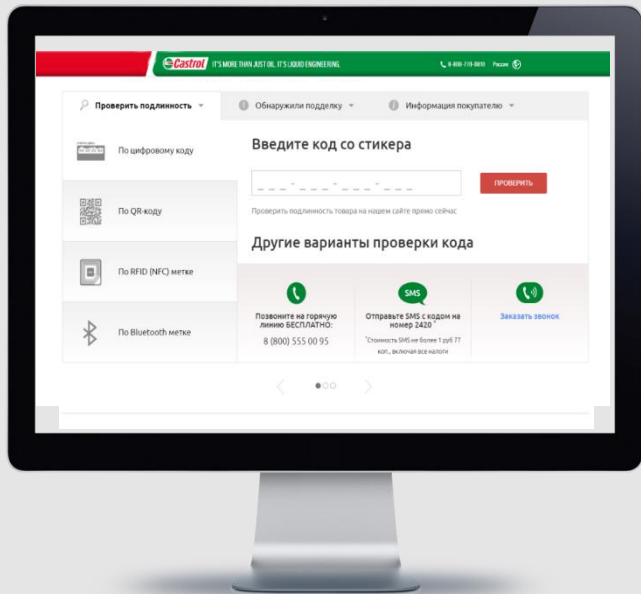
Castrol IT'S MORE THAN JUST OIL. IT'S LIQUID ENGINEERING.

8-800-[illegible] Россия

Проверить подлинность

Обнаружили подделку

Информация покупателю

По цифровому коду

По QR-коду

По RFID (NFC) метке

По Bluetooth метке

Введите код со стикера

_ _ _ - _ _ _ - _ _ _ - _ _ _

ПРОВЕРИТЬ

Проверить подлинность товара на нашем сайте прямо сейчас

Другие варианты проверки кода

Позвоните на горячую линию БЕСПЛАТНО:

8 (800) 555 00 95

SMS

Отправьте SMS с кодом на номер 2420 *

*Стоимость SMS не более 1 руб 77 коп., включая все налоги

Заказать звонок